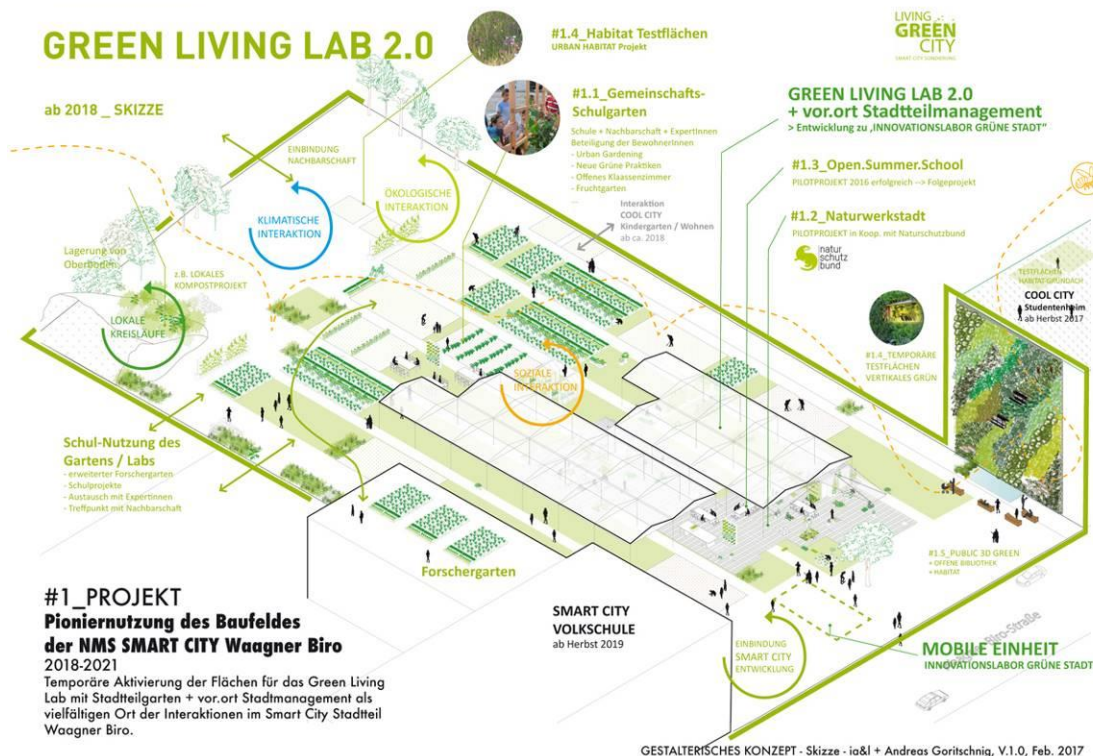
GREEN LIVING LAB 2.0

ab 2018 _ SKIZZE

#1.4_Habitat Testflächen
URBAN HABITAT Projekt

LIVING GREEN CITY
SMART CITY FÖRDERUNG

#1.1_Gemeinschafts-Schulgarten
Schule + Nachbarschaft + ExpertInnen
Beteiligung der BewohnerInnen
- Urban Gardening
- Neue Grüne Praktiken
- Offenes Klassenzimmer
- Fruchtgarten
...

GREEN LIVING LAB 2.0
+ vor.ort Stadtteilmanagement
> Entwicklung zu „INNOVATIONSLABOR GRÜNE STADT"

#1.3_Open.Summer.School
PILOTPROJEKT 2016 erfolgreich --> Folgeprojekt

#1.2_Naturwerkstadt
PILOTPROJEKT 2013 in Koop. mit Naturschutzbund

natur schutz bund

EINBINDUNG NACHBARSCHAFT

KLIMATISCHE INTERAKTION

ÖKOLOGISCHE INTERAKTION

Interaktion
COOL CITY
Kindergarten / Wohnen
ab ca. 2018

Lagerung von Oberböden

z.B. LOKALES KOMPOSTPROJEKT

LOKALE KREISLÄUFE

SOZIALE INTERAKTION

TESTFLÄCHEN HABITAT GRÜNDACH

COOL CITY
Studentenheim
ab Herbst 2017

#1.4_TEMPORÄRE TESTFLÄCHEN VERTIKALES GRÜN

Schul-Nutzung des Gartens / Labs
- erweiterter Forschergarten
- Schulprojekte
- Austausch mit ExpertInnen
- Treffpunkt mit Nachbarschaft

Forschergarten

#1.5_PUBLIC 3D GREEN
+ OFFENE BIBIOTHEK
+ HABITAT

#1_PROJEKT
Pioniernutzung des Baufeldes der NMS SMART CITY Waagner Biro
2018-2021
Temporäre Aktivierung der Flächen für das Green Living Lab mit Stadtteilgarten + vor.ort Stadmanagement als vielfältigen Ort der Interaktionen im Smart City Stadtteil Waagner Biro.

SMART CITY VOLKSCHULE
ab Herbst 2019

EINBINDUNG SMART CITY ENTWICKLUNG

Biro-Straße

MOBILE EINHEIT
INNOVATIONSLABOR GRÜNE STADT

GESTALTERISCHES KONZEPT - Skizze - ja&l + Andreas Goritschnig, V.1.0, Feb. 2017